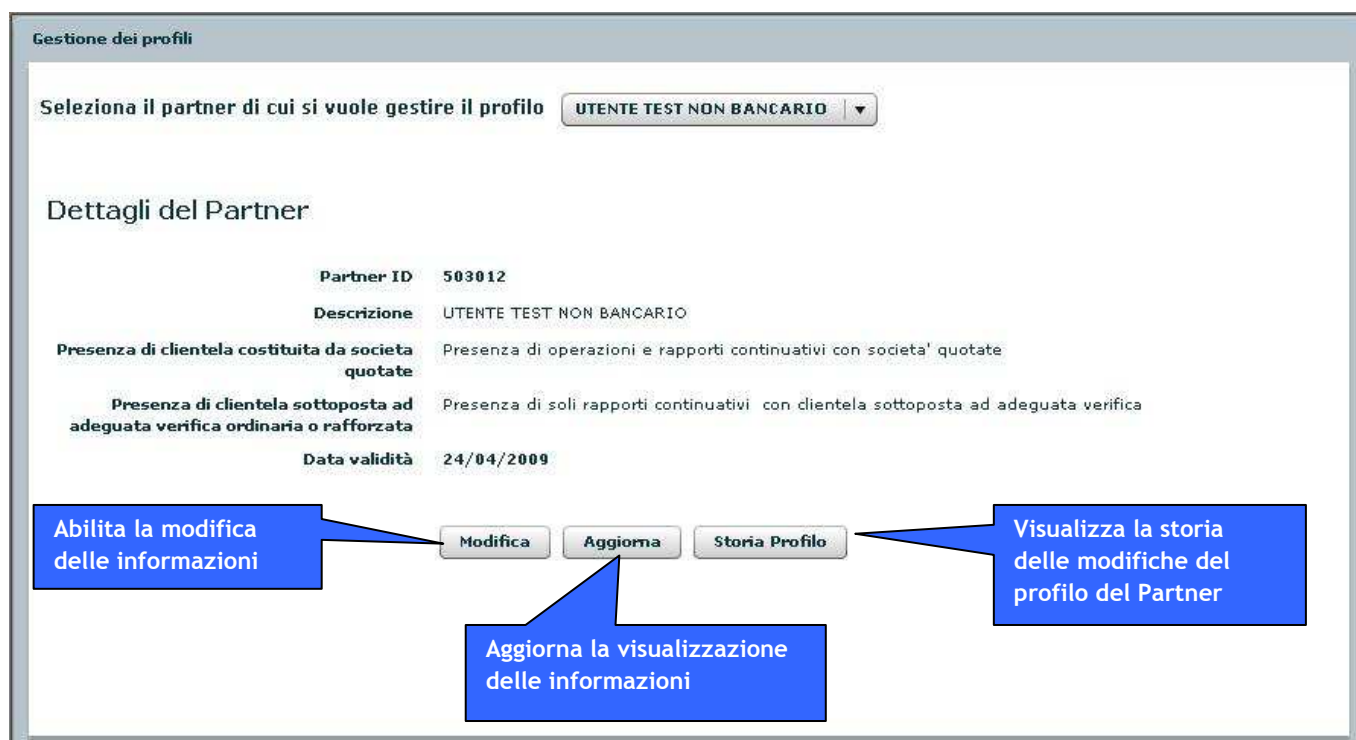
Gestione dei profili

Seleziona il partner di cui si vuole gestire il profilo UTENTE TEST NON BANCARIO ▾

Dettagli del Partner

| | |
|---|---|
| Partner ID | 503012 |
| Descrizione | UTENTE TEST NON BANCARIO |
| Presenza di clientela costituita da societa quotate | Presenza di operazioni e rapporti continuativi con societa' quotate |
| Presenza di clientela sottoposta ad adeguata verifica ordinaria o rafforzata | Presenza di soli rapporti continuativi con clientela sottoposta ad adeguata verifica |
| Data validità | 24/04/2009 |

Abilita la modifica delle informazioni

Modifica Aggiorna Storia Profilo

Visualizza la storia delle modifiche del profilo del Partner

Aggiorna la visualizzazione delle informazioni